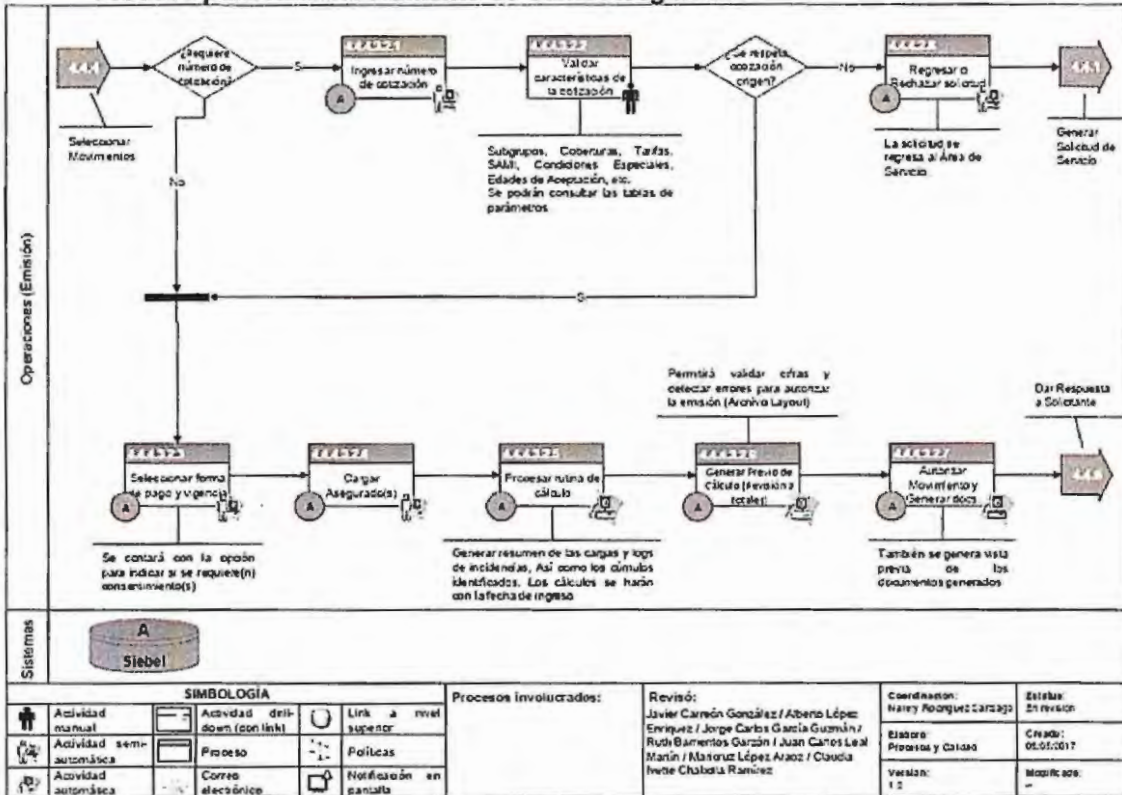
Operaciones (Emisión)

4.4.1

Seleccionar Movimientos

¿Requiere número de cotización?

Si

No

4.4.3.2.1

Ingresar número de cotización

A

4.4.3.2.2

Validar características de la cotización

Subgrupos, Coberturas, Tarifas, SAMI, Condiciones Especiales, Edades de Aceptación, etc.
Se podrán consultar las tablas de parámetros

¿Se respeta cotización origen?

No

4.4.2.3

Regresar o Rechazar solicitud

A

La solicitud se regresa al Área de Servicio

4.4.1

Generar Solicitud de Servicio

Si

Permitirá validar cifras y detectar errores para autorizar la emisión (Archivo Layout)

Dar Respuesta a Solicitante

4.4.3.2.3

Seleccionar forma de pago y vigencia

A

Se contará con la opción para indicar si se requiere(n) consentimiento(s)

4.4.3.2.4

Cargar Asegurado(s)

A

4.4.3.2.5

Procesar rutina de cálculo

A

Generar resumen de las cargas y logs de incidencias, Así como los cúmulos identificados. Los cálculos se harán con la fecha de ingreso

4.4.3.2.6

Generar Previo de Cálculo (Revisión a totales)

A

4.4.3.2.7

Autorizar Movimiento y Generar docs

A

También se genera vista previa de los documentos generados

4.4.6

Sistemas

A
Siebel

SIMBOLOGÍA

| | | | | | |
|---|---|---|---|---|---|
| | Actividad manual | | Actividad drill-down (con link) | | Link a nivel superior |
| | Actividad semi-automática | | Proceso | | Políticas |
| | Actividad automática | | Correo electrónico | | Notificación en pantalla |

Procesos involucrados:

Revisó:
Javier Carreón González / Alberto López Enríquez / Jorge Carlos García Guzmán / Rubí Barrientos Garzón / Juan Carlos Leal Marín / Marcruz López Araoz / Claudia Ivette Chabolla Ramírez

Coordinación: Nancy Rodríguez Carzago
Elaboró: Procesos y Calidad
Versión: 1.0

Estatus: En revisión
Creado: 05.05.2017
Modificado: --